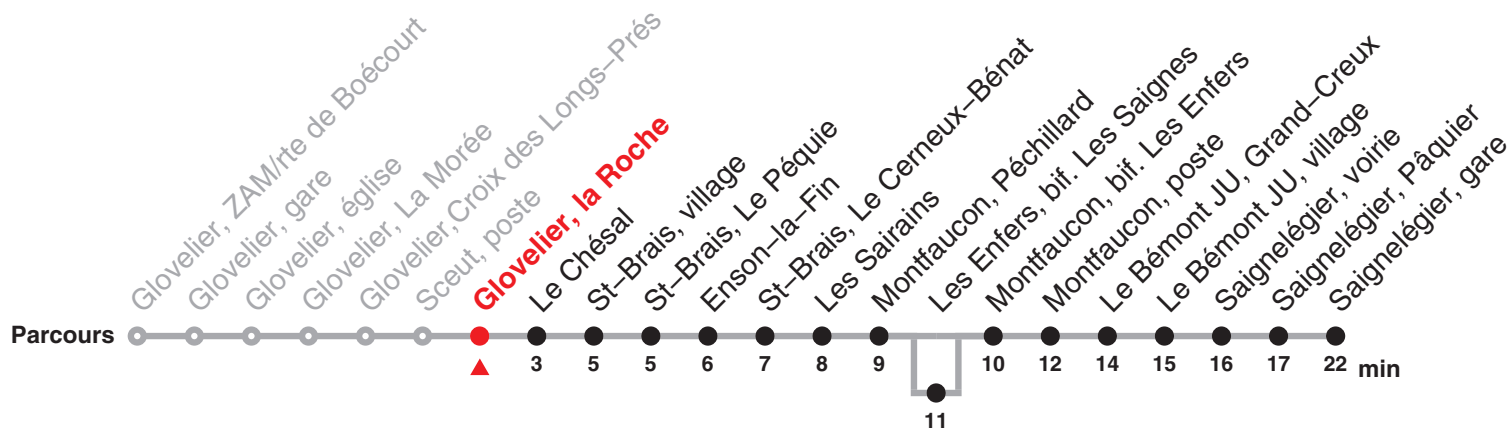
Parcours

Glovelier, ZAM/rte de Boécourt
Glovelier, gare
Glovelier, église
Glovelier, La Morée
Glovelier,Croix des Longs–Prés
Sceut, poste
Glovelier, la Roche
Le Chésal 3
St–Brais, village 5
St–Brais, Le Péquie 5
Enson–la–Fin 6
St–Brais, Le Cerneux–Bénat 7
Les Sairains 8
Montfaucon, Péchillard 9
Les Enfers, bif. Les Saignes 11
Montfaucon, bif. Les Enfers 10
Montfaucon, poste 12
Le Bémont JU, Grand–Creux 14
Le Bémont JU, village 15
Saignelégier, voirie 16
Saignelégier, Pâquier 17
Saignelégier, gare 22

min